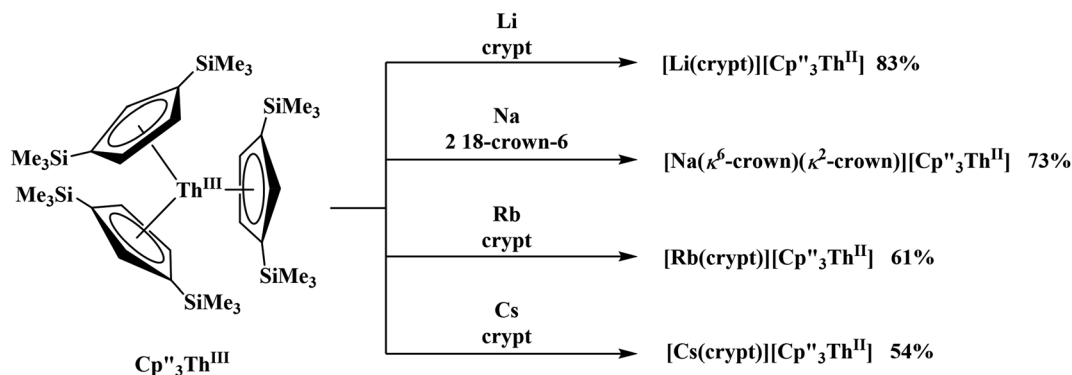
SiMe$_3$

SiMe$_3$

Me$_3$Si

Th$^{III}$

Me$_3$Si

SiMe$_3$

SiMe$_3$

Cp"$_3$Th$^{III}$

Li
crypt

[Li(crypt)][Cp"$_3$Th$^{II}$] 83%

Na
2 18-crown-6

[Na($\kappa^6$-crown)($\kappa^2$-crown)][Cp"$_3$Th$^{II}$] 73%

Rb
crypt

[Rb(crypt)][Cp"$_3$Th$^{II}$] 61%

Cs
crypt

[Cs(crypt)][Cp"$_3$Th$^{II}$] 54%